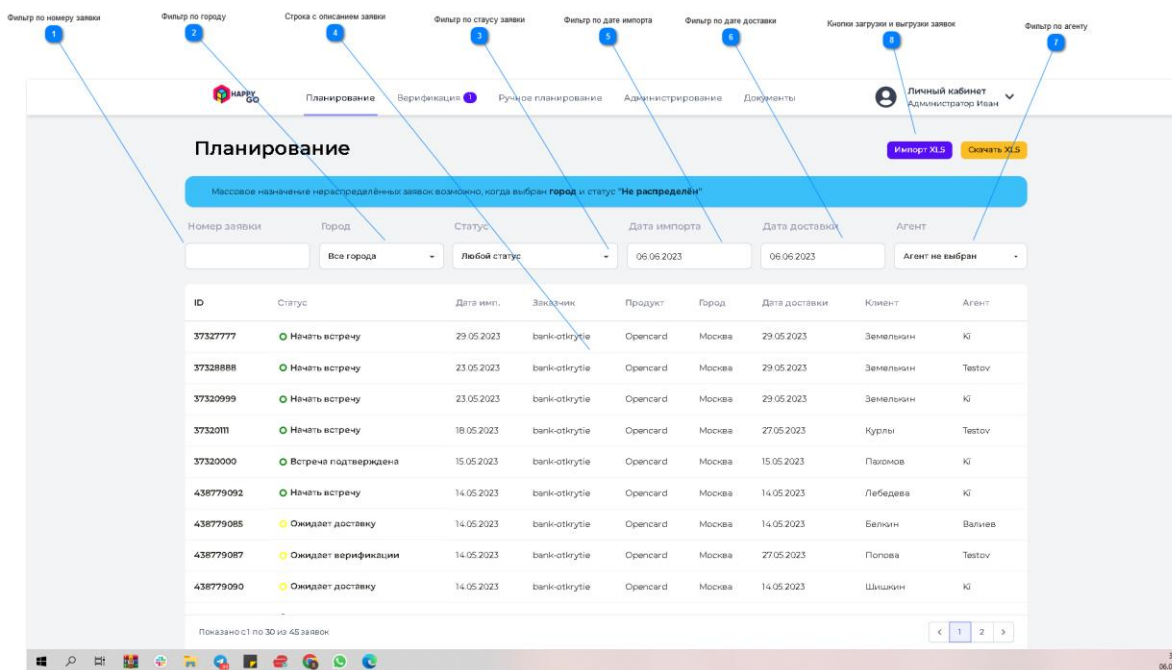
Фильтр по номеру заявки 1
Фильтр по городу 2
Строка с описанием заявки 4
Фильтр по статусу заявки 3
Фильтр по дате импорта 5
Фильтр по дате доставки 6
Кнопки загрузки и выгрузки заявок 8
Фильтр по агенту 7

HAPPY GO
Планирование Верификация 1 Ручное планирование Администрирование Документы
Личный кабинет
Администратор Иван

Планирование

Импорт XLS Скачать XLS

Массовое назначение нераспределённых заявок возможно, когда выбран **город** и статус "**Не распределён**"

Номер заявки Город Статус Дата импорта Дата доставки Агент

Все города Любой статус 06.06.2023 06.06.2023 Агент не выбран

| ID | Статус | Дата имп. | Заказчик | Продукт | Город | Дата доставки | Клиент | Агент |
|---|---|---|---|---|---|---|---|---|
| 37327777 | Начать встречу | 29.05.2023 | bank-otkrytie | Opencard | Москва | 29.05.2023 | Земелькин | Ki |
| 37328888 | Начать встречу | 23.05.2023 | bank-otkrytie | Opencard | Москва | 29.05.2023 | Земелькин | Testov |
| 37320999 | Начать встречу | 23.05.2023 | bank-otkrytie | Opencard | Москва | 29.05.2023 | Земелькин | Ki |
| 37320111 | Начать встречу | 18.05.2023 | bank-otkrytie | Opencard | Москва | 27.05.2023 | Курлы | Testov |
| 37320000 | Встреча подтверждена | 15.05.2023 | bank-otkrytie | Opencard | Москва | 15.05.2023 | Пахомов | Ki |
| 438779092 | Начать встречу | 14.05.2023 | bank-otkrytie | Opencard | Москва | 14.05.2023 | Лебедева | Ki |
| 438779085 | Ожидает доставку | 14.05.2023 | bank-otkrytie | Opencard | Москва | 14.05.2023 | Белкин | Валиев |
| 438779087 | Ожидает верификации | 14.05.2023 | bank-otkrytie | Opencard | Москва | 27.05.2023 | Попова | Testov |
| 438779090 | Ожидает доставку | 14.05.2023 | bank-otkrytie | Opencard | Москва | 14.05.2023 | Шишкин | Ki |

Показано с 1 по 30 из 45 заявок
< 1 2 >